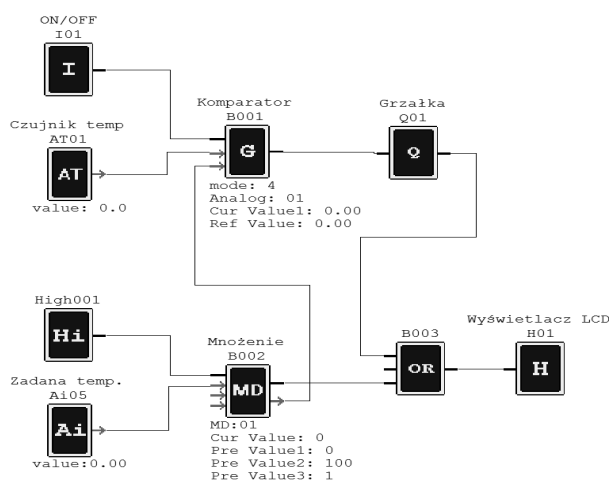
ON/OFF
I01
I

Czujnik temp
AT01
AT
value: 0.0

Komparator
B001
G
mode: 4
Analog: 01
Cur Value1: 0.00
Ref Value: 0.00

Grzałka
Q01
Q

High001
Hi

Zadana temp.
Ai05
Ai
value:0.00

Mnożenie
B002
MD
MD:01
Cur Value: 0
Pre Value1: 0
Pre Value2: 100
Pre Value3: 1

B003
OR

Wyświetlacz LCD
H01
H